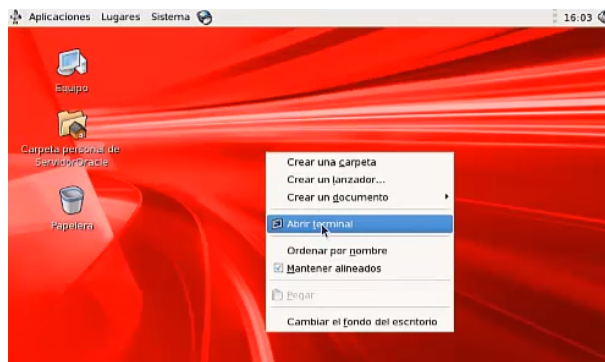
Aplicaciones Lugares Sistema

16:03

Equipo

Carpeta personal de ServidorOracle

Papelera

Crear una carpeta
Crear un lanzador...
Crear un documento
Abrir terminal
Ordenar por nombre
Mantener alineados
Pegar
Cambiar el fondo del escritorio